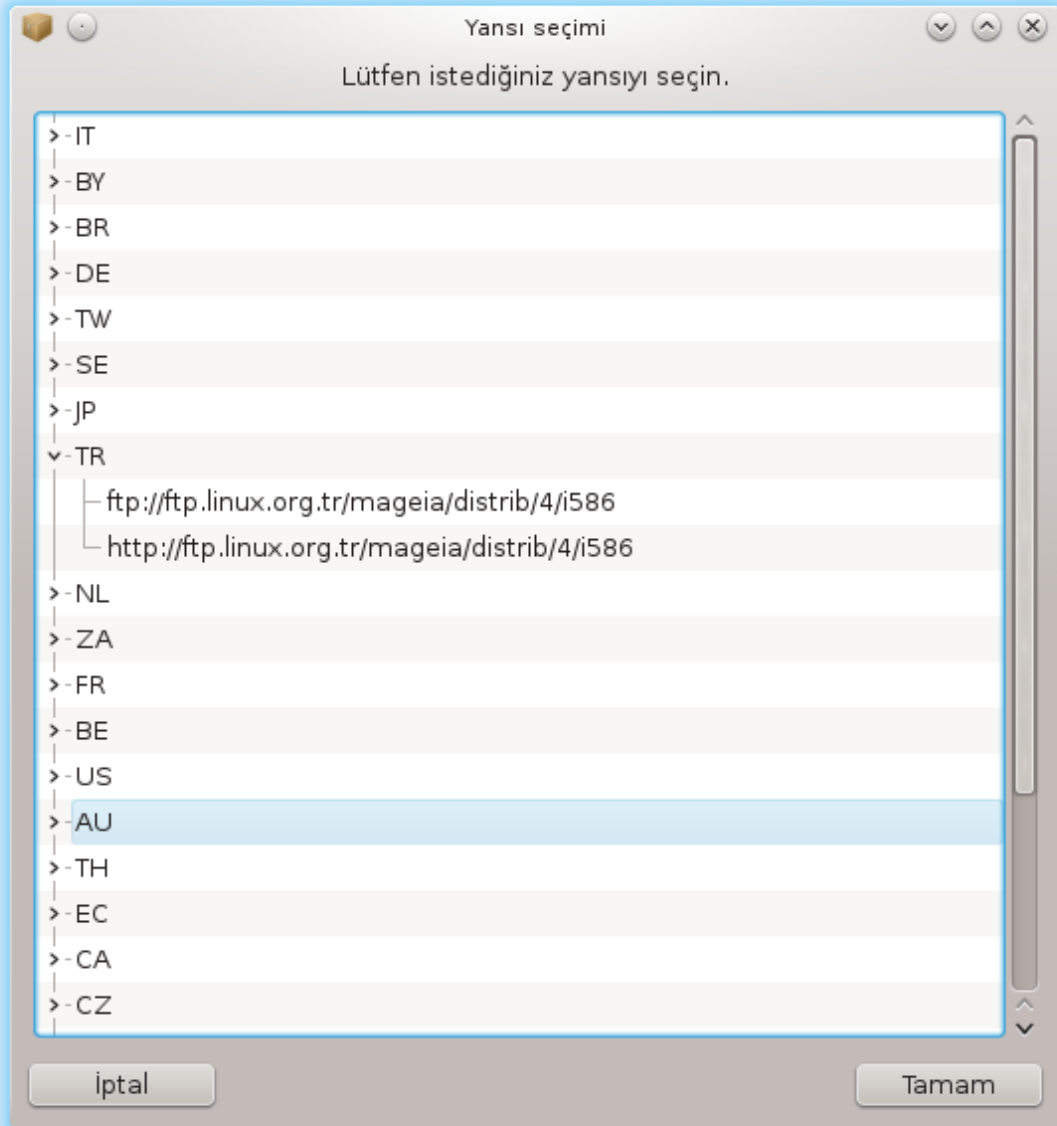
Yansı seçimi

Lütfen istediğiniz yansıyı seçin.

IT
BY
BR
DE
TW
SE
JP
TR
ftp://ftp.linux.org.tr/mageia/distrib/4/i586
http://ftp.linux.org.tr/mageia/distrib/4/i586
NL
ZA
FR
BE
US
AU
TH
EC
CA
CZ

İptal

Tamam